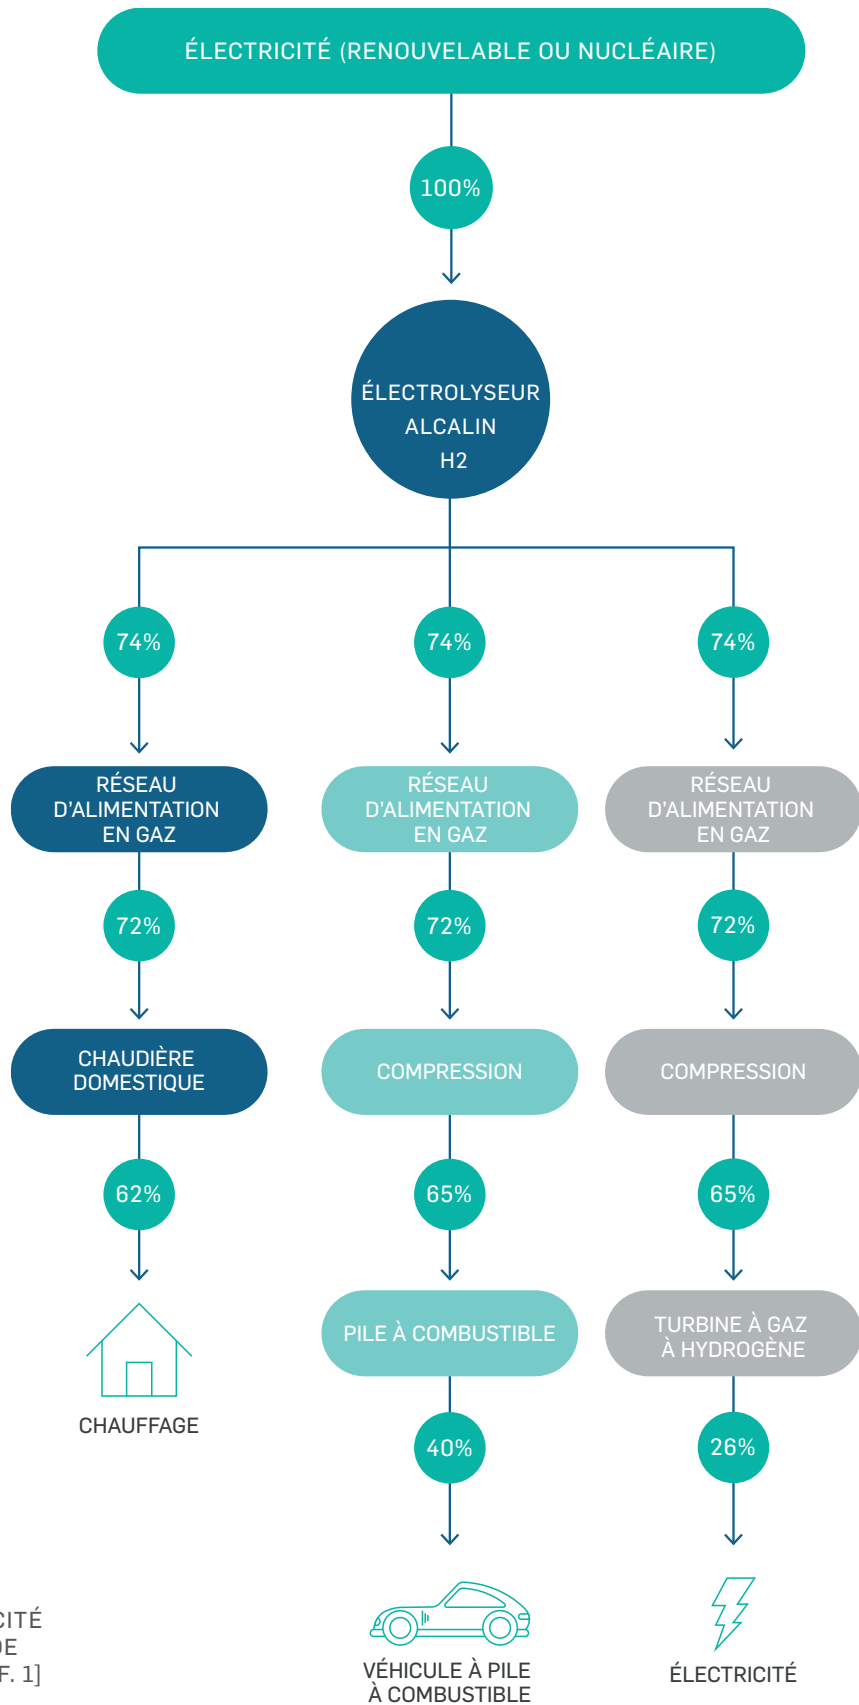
ÉLECTRICITÉ (RENOUVELABLE OU NUCLÉAIRE)

100%

ÉLECTROLYSEUR ALCALIN H2

74%

74%

74%

RÉSEAU D'ALIMENTATION EN GAZ

RÉSEAU D'ALIMENTATION EN GAZ

RÉSEAU D'ALIMENTATION EN GAZ

72%

72%

72%

CHAUDIÈRE DOMESTIQUE

COMPRESSION

COMPRESSION

62%

65%

65%

CHAUFFAGE

PILE À COMBUSTIBLE

TURBINE À GAZ À HYDROGÈNE

40%

26%

CITÉ
DE
F. 1]

VÉHICULE À PILE À COMBUSTIBLE

ÉLECTRICITÉ